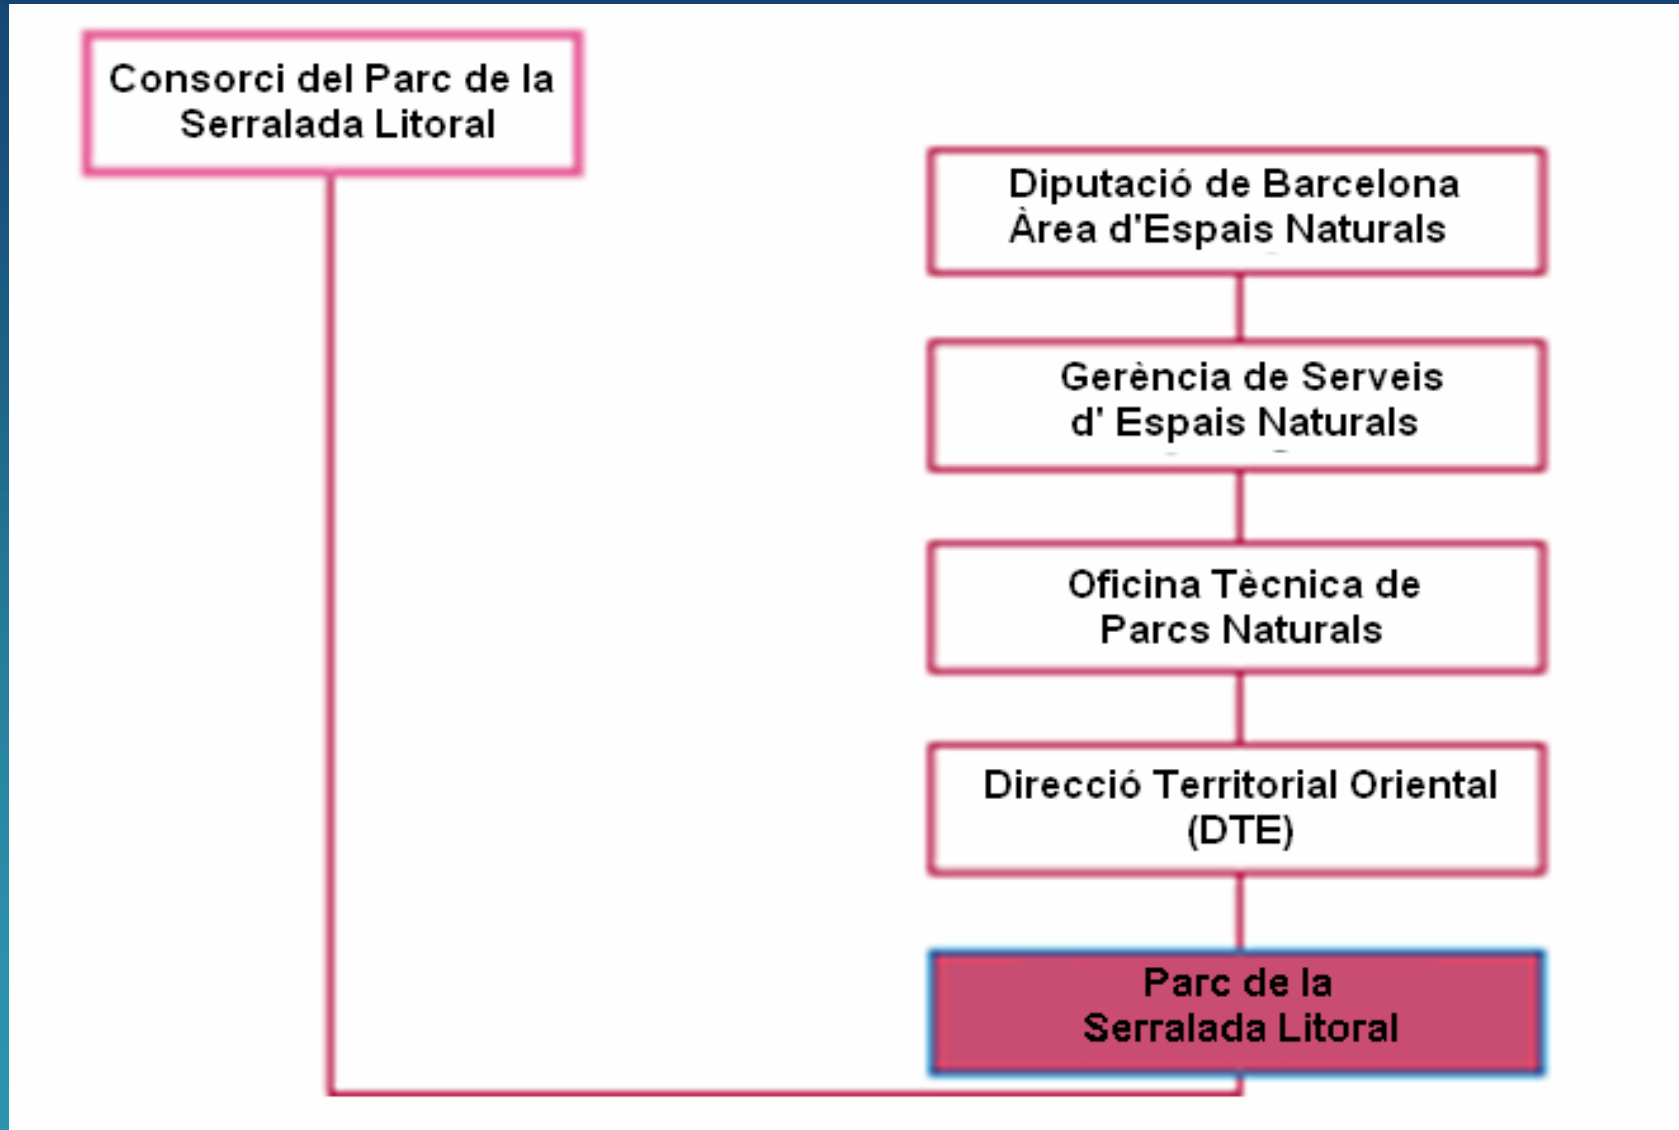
Consorci del Parc de la Serralada Litoral

Diputació de Barcelona Àrea d'Espais Naturals

Gerència de Serveis d' Espais Naturals

Oficina Tècnica de Parcs Naturals

Direcció Territorial Oriental (DTE)

Parc de la Serralada Litoral